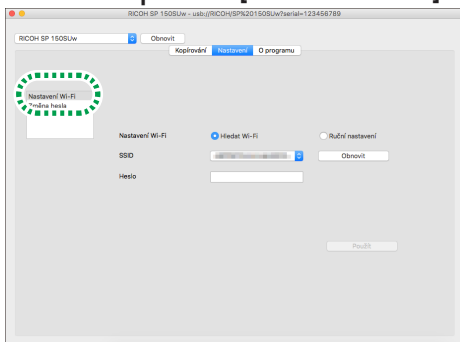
RICOH SP 150SUw - usb://RICOH/SP%20150SUw?serial=123456789

RICOH SP 150SUw
Obnovit

Kopírování
Nastavení
O programu

Nastavení Wi-Fi
Změna hesla

Nastavení Wi-Fi
Hledat Wi-Fi
Ruční nastavení
SSID
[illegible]
Obnovit
Heslo

Použít